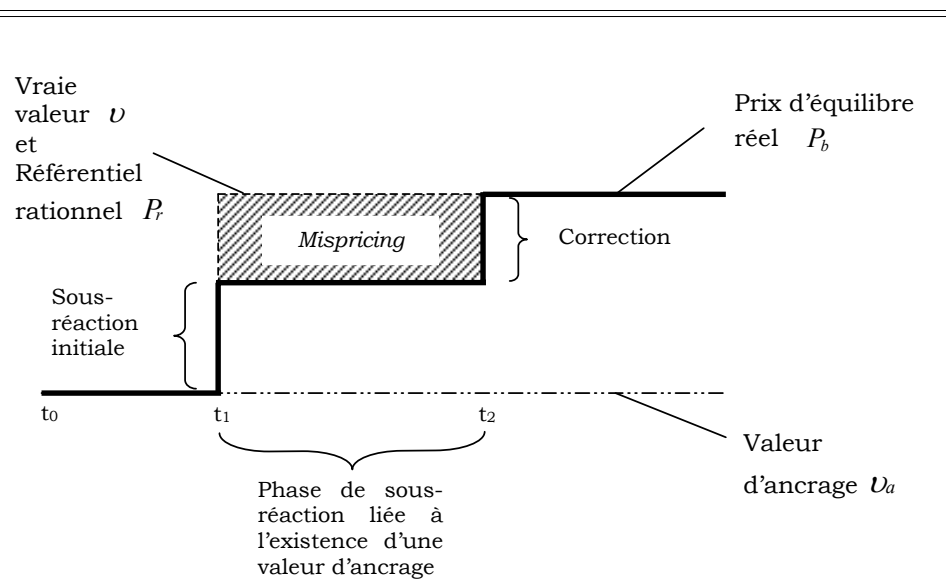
Vraie valeur $\upsilon$ et Référentiel rationnel $P_r$

Prix d'équilibre réel $P_b$

Mispricing

Correction

Sous-réaction initiale

$t_0$

$t_1$

$t_2$

Valeur d'ancrage $\upsilon_a$

Phase de sous-réaction liée à l'existence d'une valeur d'ancrage